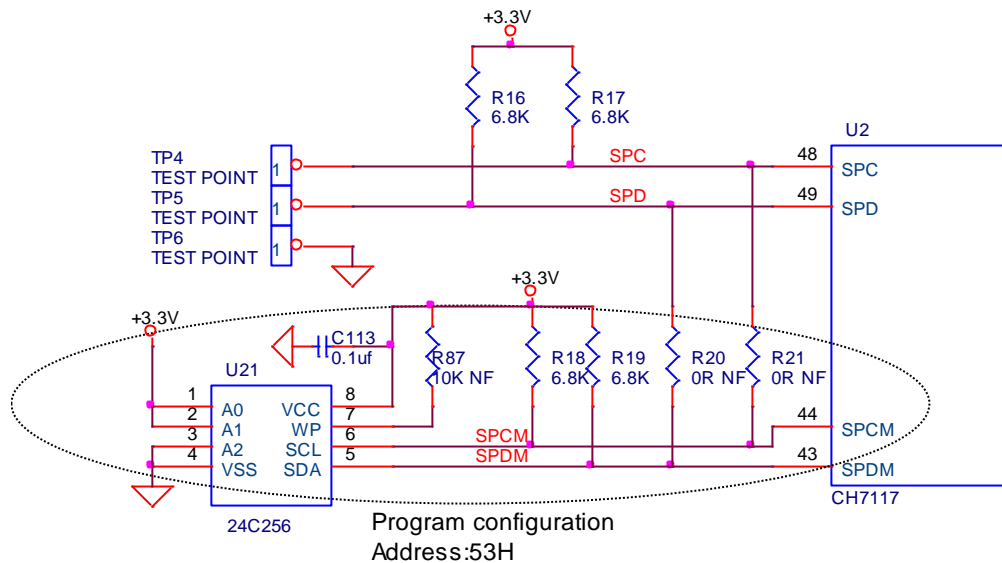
+3.3V

R16
6.8K

R17
6.8K

U2

TP4
TEST POINT
TP5
TEST POINT
TP6
TEST POINT

1
1
1

SPC
SPD

48
49

SPC
SPD

+3.3V

+3.3V

C113
0.1uf

R87
10K NF

R18
6.8K

R19
6.8K

R20
0R NF

R21
0R NF

U21

1
2
3
4

A0
A1
A2
VSS

VCC
WP
SCL
SDA

8
7
6
5

SPCM
SPDM

44
43

SPCM
SPDM

CH7117

24C256

Program configuration
Address:53H